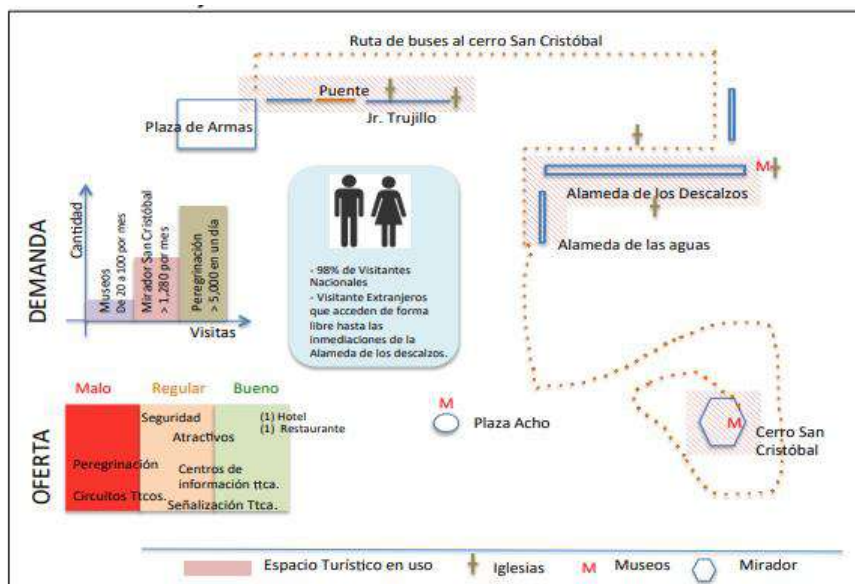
Ruta de buses al cerro San Cristóbal

Puente

Plaza de Armas

Jr. Trujillo

M

Alameda de los Descalzos

Alameda de las aguas

DEMANDA

Cantidad

Museos De 20 a 100 por mes

Mirador San Cristóbal > 1,280 por mes

Peregrinación > 5,000 en un día

Visitas

- 98% de Visitantes Nacionales
- Visitante Extranjeros que acceden de forma libre hasta las inmediaciones de la Alameda de los descalzos.

Malo

Regular

Bueno

OFERTA

Seguridad

Atractivos

(1) Hotel
(1) Restaurante

Peregrinación

Circuitos Ttcos.

Centros de información ttca.

Señalización Ttca.

M

Plaza Acho

M

Cerro San Cristóbal

Espacio Turístico en uso

Iglesias

M

Museos

Mirador